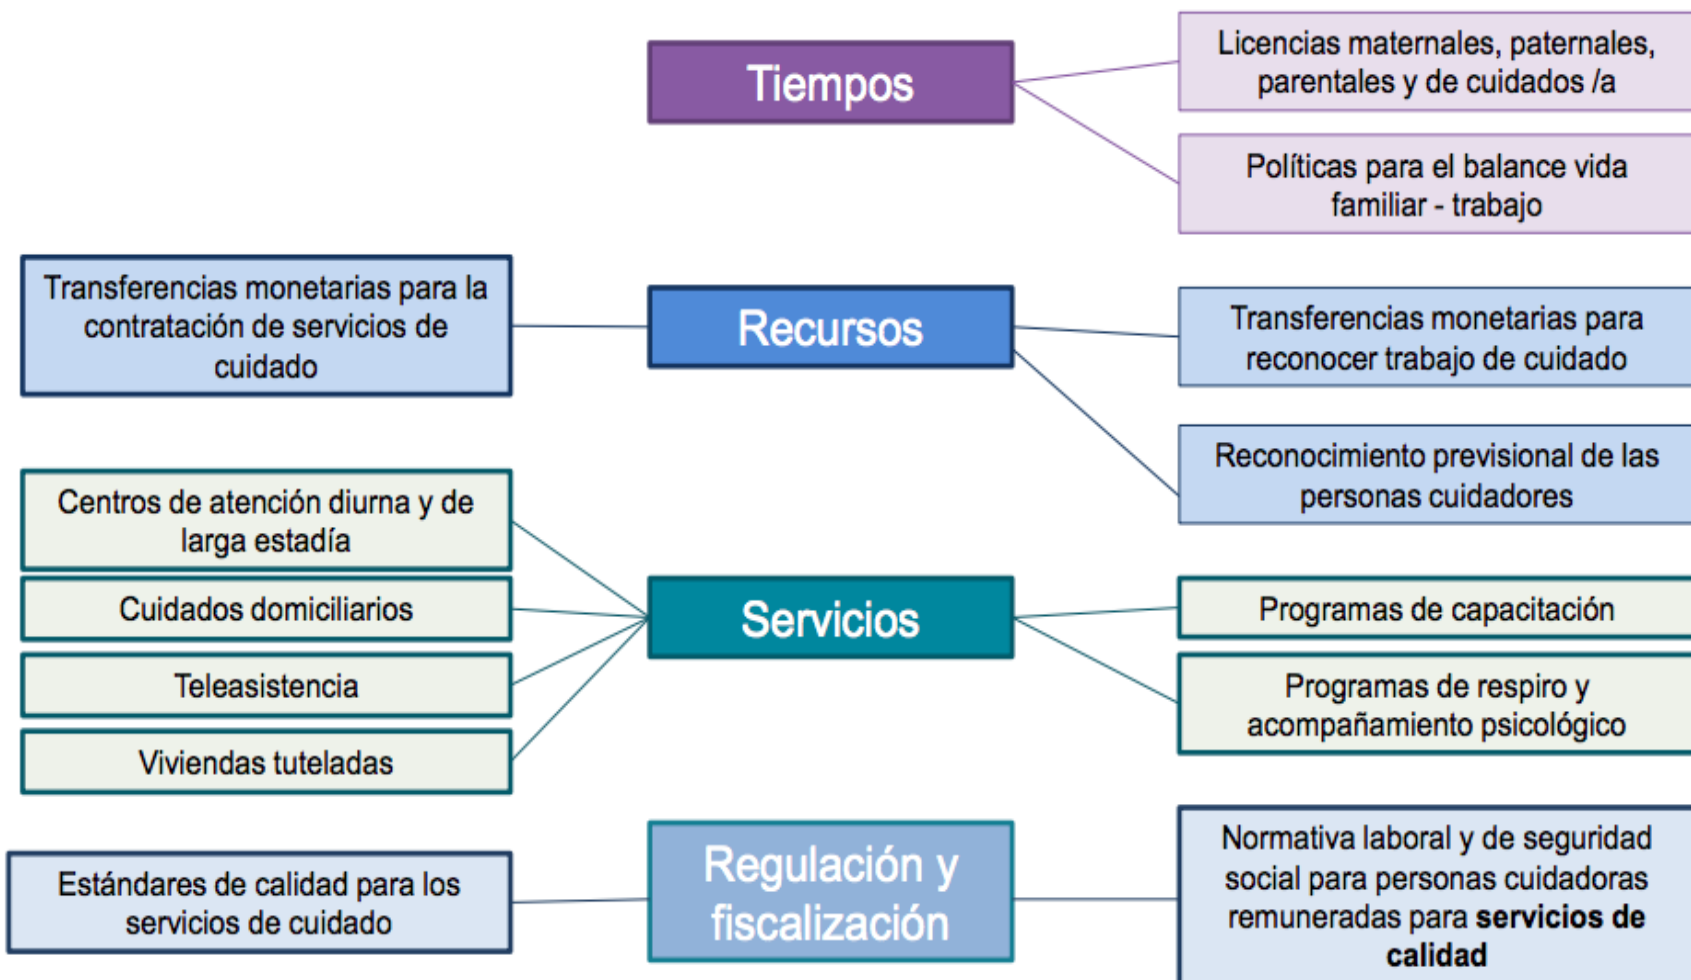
Tiempos

Licencias maternales, paternales, parentales y de cuidados /a

Políticas para el balance vida familiar - trabajo

Transferencias monetarias para la contratación de servicios de cuidado

Recursos

Transferencias monetarias para reconocer trabajo de cuidado

Reconocimiento previsional de las personas cuidadores

Centros de atención diurna y de larga estadía

Cuidados domiciliarios

Teleasistencia

Viviendas tuteladas

Servicios

Programas de capacitación

Programas de respiro y acompañamiento psicológico

Estándares de calidad para los servicios de cuidado

Regulación y fiscalización

Normativa laboral y de seguridad social para personas cuidadoras remuneradas para **servicios de calidad**